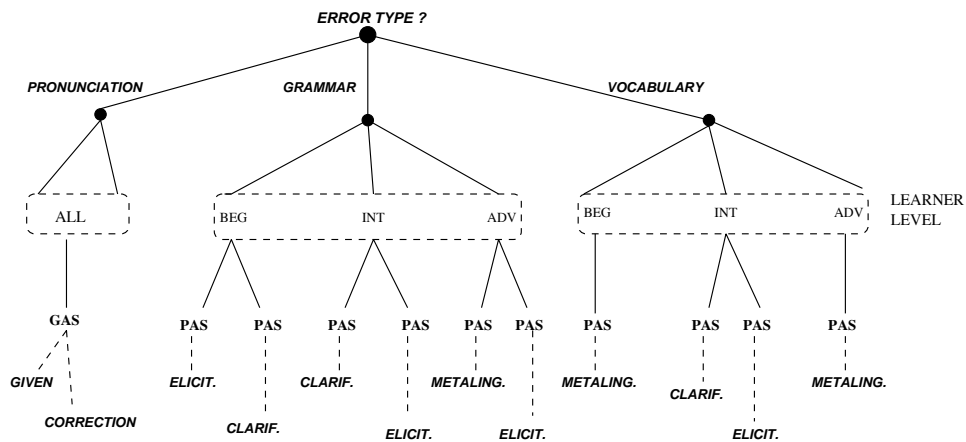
ERROR TYPE ?

PRONUNCIATION

GRAMMAR

VOCABULARY

ALL

BEG INT ADV

BEG INT ADV

LEARNER LEVEL

GAS

GIVEN

CORRECTION

PAS PAS PAS PAS PAS PAS PAS PAS PAS PAS

ELICIT.

CLARIF.

CLARIF.

ELICIT.

METALING.

ELICIT.

METALING.

CLARIF.

ELICIT.

METALING.